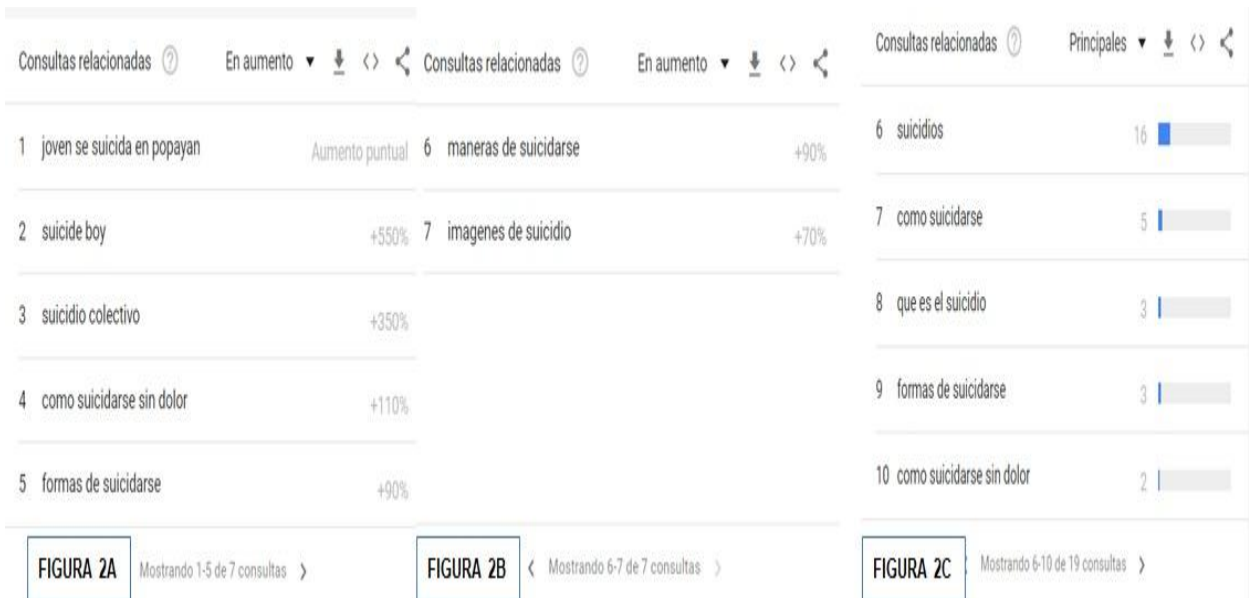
Consultas relacionadas ? En aumento ▾ ⤓ ‹› <

1 joven se suicida en popayan Aumento puntual

2 suicide boy +550%

3 suicidio colectivo +350%

4 como suicidarse sin dolor +110%

5 formas de suicidarse +90%

FIGURA 2A Mostrando 1-5 de 7 consultas ›

Consultas relacionadas ? En aumento ▾ ⤓ ‹› <

6 maneras de suicidarse +90%

7 imagenes de suicidio +70%

FIGURA 2B ‹ Mostrando 6-7 de 7 consultas ›

Consultas relacionadas ? Principales ▾ ⤓ ‹› <

6 suicidios 16

7 como suicidarse 5

8 que es el suicidio 3

9 formas de suicidarse 3

10 como suicidarse sin dolor 2

FIGURA 2C Mostrando 6-10 de 19 consultas ›